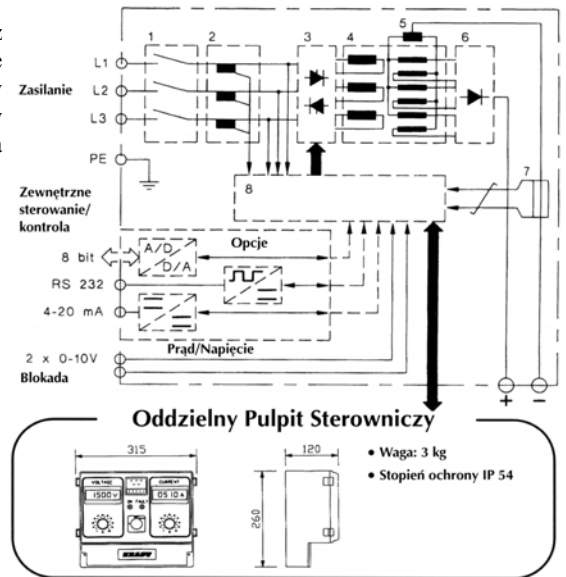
z
e
y
y
a

1
2
3
4
5
6
L1
L2
L3
Zasilanie
PE
Zewnętrzne sterowanie/ kontrola
8
7
8 bit
A/D
D/A
Opcje
RS 232
4-20 mA
Prąd/Napięcie
2 x 0-10V
Blokada
+
−

Oddzielny Pulpit Sterowniczy

315
120
260
VOLTAGE
CURRENT
1500 V
0510 A
KRAFT

• Waga: 3 kg
• Stopień ochrony IP 54